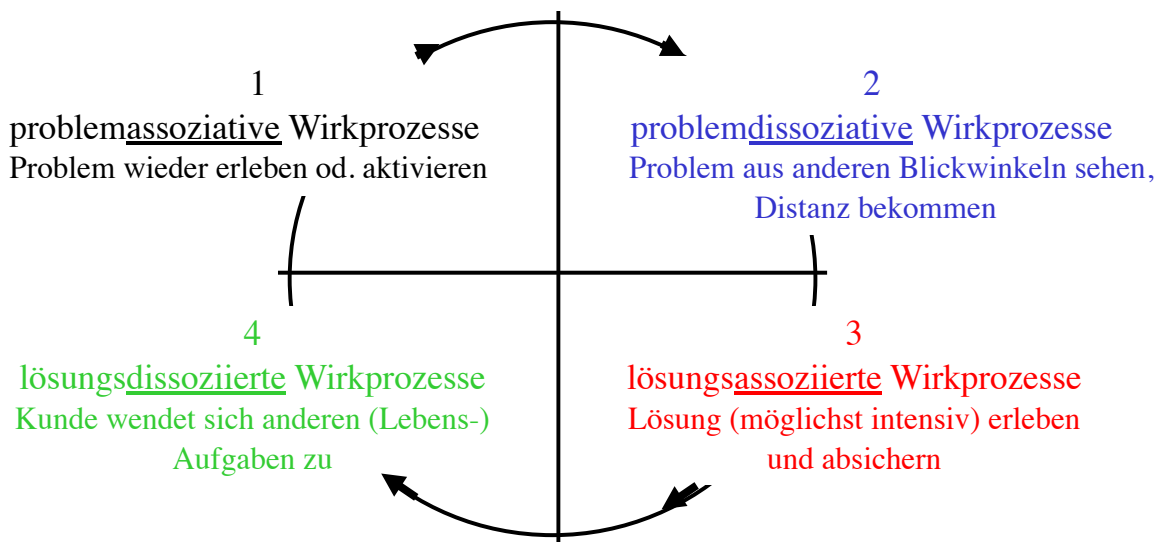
1
problemassoziative Wirkprozesse
Problem wieder erleben od. aktivieren

2
problemdissoziative Wirkprozesse
Problem aus anderen Blickwinkeln sehen, Distanz bekommen

4
lösungsdissoziierte Wirkprozesse
Kunde wendet sich anderen (Lebens-) Aufgaben zu

3
lösungsassoziierte Wirkprozesse
Lösung (möglichst intensiv) erleben und absichern